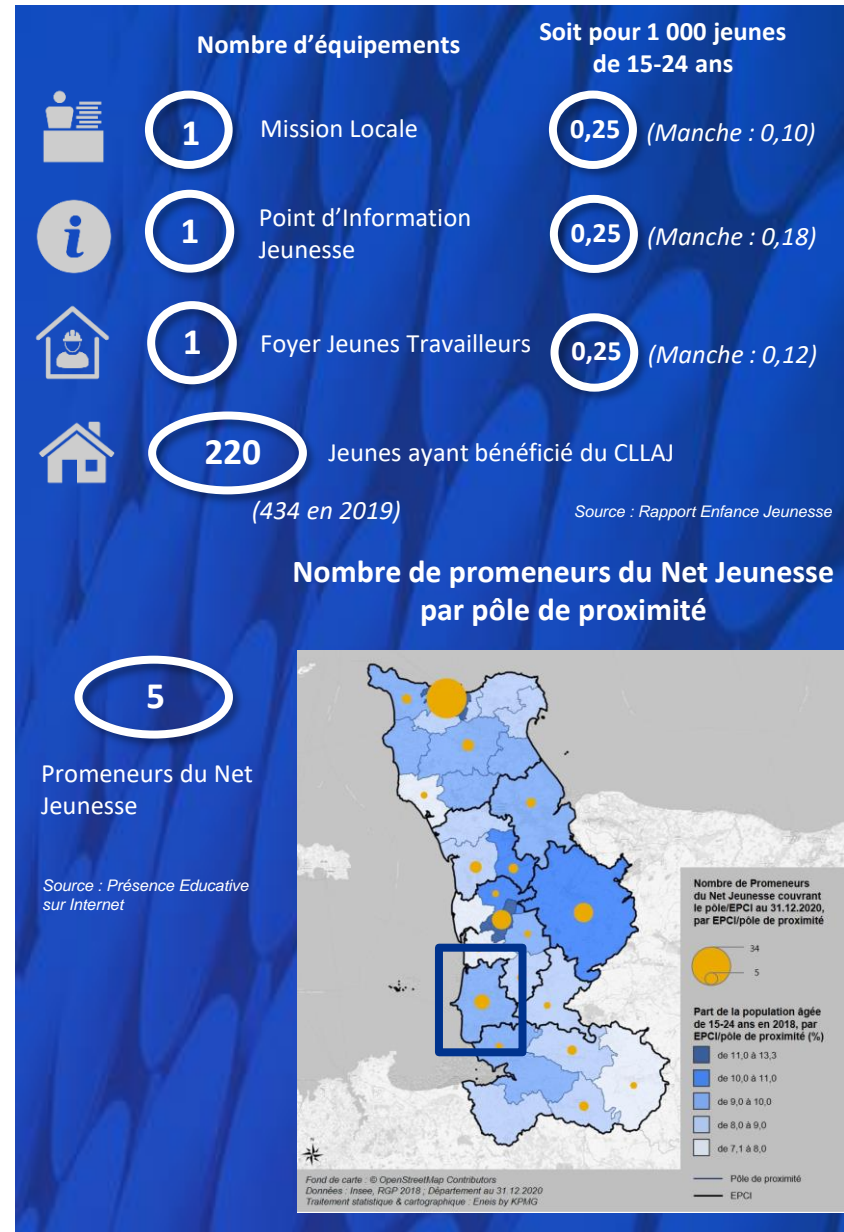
Nombre d'équipements

Soit pour 1 000 jeunes de 15-24 ans

1 Mission Locale 0,25 (Manche : 0,10)

1 Point d'Information Jeunesse 0,25 (Manche : 0,18)

1 Foyer Jeunes Travailleurs 0,25 (Manche : 0,12)

220 Jeunes ayant bénéficié du CLLAJ

(434 en 2019)

Source : Rapport Enfance Jeunesse

Nombre de promeneurs du Net Jeunesse par pôle de proximité

5

Promeneurs du Net Jeunesse

Source : Présence Educative sur Internet

Nombre de Promeneurs du Net Jeunesse couvrant le pôle/EPCI au 31.12.2020, par EPCI/pôle de proximité

34

5

Part de la population âgée de 15-24 ans en 2018, par EPCI/pôle de proximité (%)

de 11,0 à 13,3

de 10,0 à 11,0

de 9,0 à 10,0

de 8,0 à 9,0

de 7,1 à 8,0

Pôle de proximité

EPCI

Fond de carte : © OpenStreetMap Contributors
Données : Insee, RGP 2018 ; Département au 31.12.2020
Traitement statistique & cartographique : Eneis by KPMG